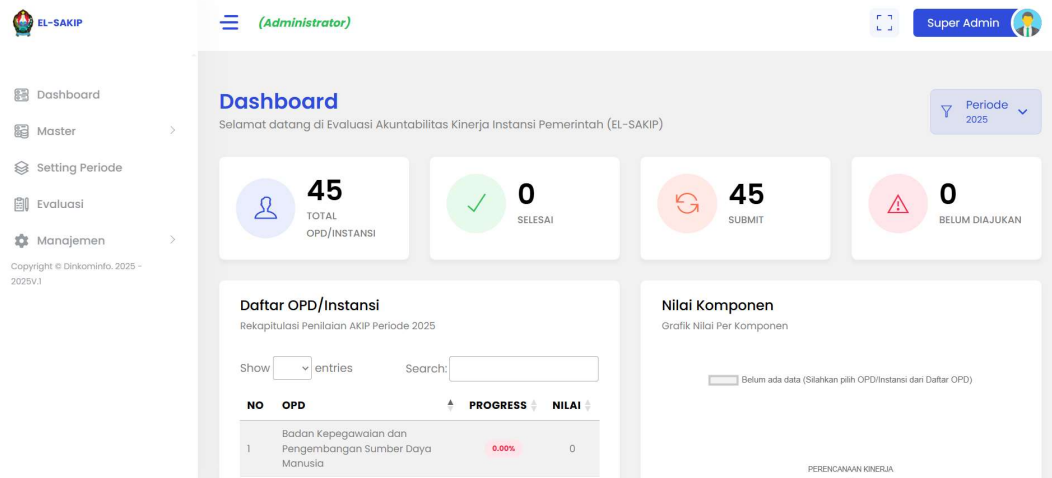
EL-SAKIP

(Administrator)

Super Admin

Dashboard

Master

Setting Periode

Evaluasi

Manajemen

Copyright © Dinkominfo. 2025 - 2025V.1

Dashboard

Selamat datang di Evaluasi Akuntabilitas Kinerja Instansi Pemerintah (EL-SAKIP)

Periode 2025

45 TOTAL OPD/INSTANSI

0 SELESAI

45 SUBMIT

0 BELUM DIAJUKAN

Daftar OPD/Instansi

Rekapitulasi Penilaian AKIP Periode 2025

Show entries

Search:

| NO | OPD | PROGRESS | NILAI |
|---|---|---|---|
| 1 | Badan Kepegawaian dan Pengembangan Sumber Daya Manusia | 0.00% | 0 |

Nilai Komponen

Grafik Nilai Per Komponen

Belum ada data (Silahkan pilih OPD/Instansi dari Daftar OPD)

PERENCANAAN KINERJA